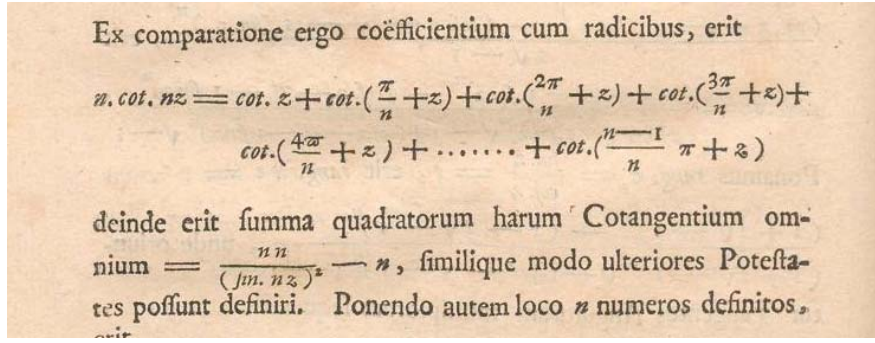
Ex comparatione ergo coëfficientium cum radicibus, erit

$n. cot. nz = cot. z + cot.(\frac{\pi}{n} + z) + cot.(\frac{2\pi}{n} + z) + cot.(\frac{3\pi}{n} + z) + cot.(\frac{4\varpi}{n} + z) + \ldots\ldots + cot.(\frac{n-1}{n}\pi + z)$

deinde erit ſumma quadratorum harum Cotangentium omnium $= \frac{nn}{(ſin. nz)^2} - n$, ſimilique modo ulteriores Poteſtates poſſunt definiri. Ponendo autem loco $n$ numeros definitos, erit